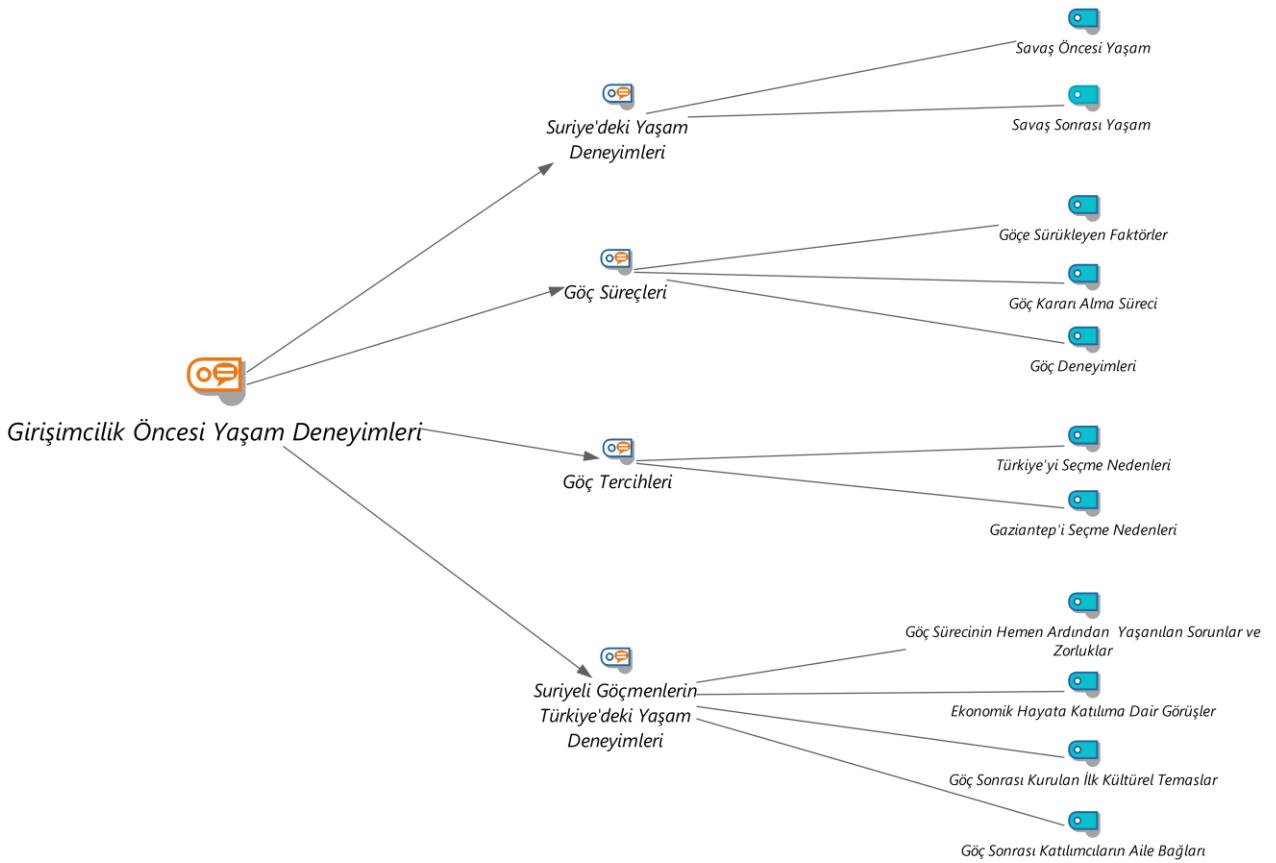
Girişimcilik Öncesi Yaşam Deneyimleri

Suriye'deki Yaşam Deneyimleri

Savaş Öncesi Yaşam

Savaş Sonrası Yaşam

Göç Süreçleri

Göçe Sürükleyen Faktörler

Göç Kararı Alma Süreci

Göç Deneyimleri

Göç Tercihleri

Türkiye'yi Seçme Nedenleri

Gaziantep'i Seçme Nedenleri

Suriyeli Göçmenlerin Türkiye'deki Yaşam Deneyimleri

Göç Sürecinin Hemen Ardından Yaşanılan Sorunlar ve Zorluklar

Ekonomik Hayata Katılıma Dair Görüşler

Göç Sonrası Kurulan İlk Kültürel Temaslar

Göç Sonrası Katılımcıların Aile Bağları